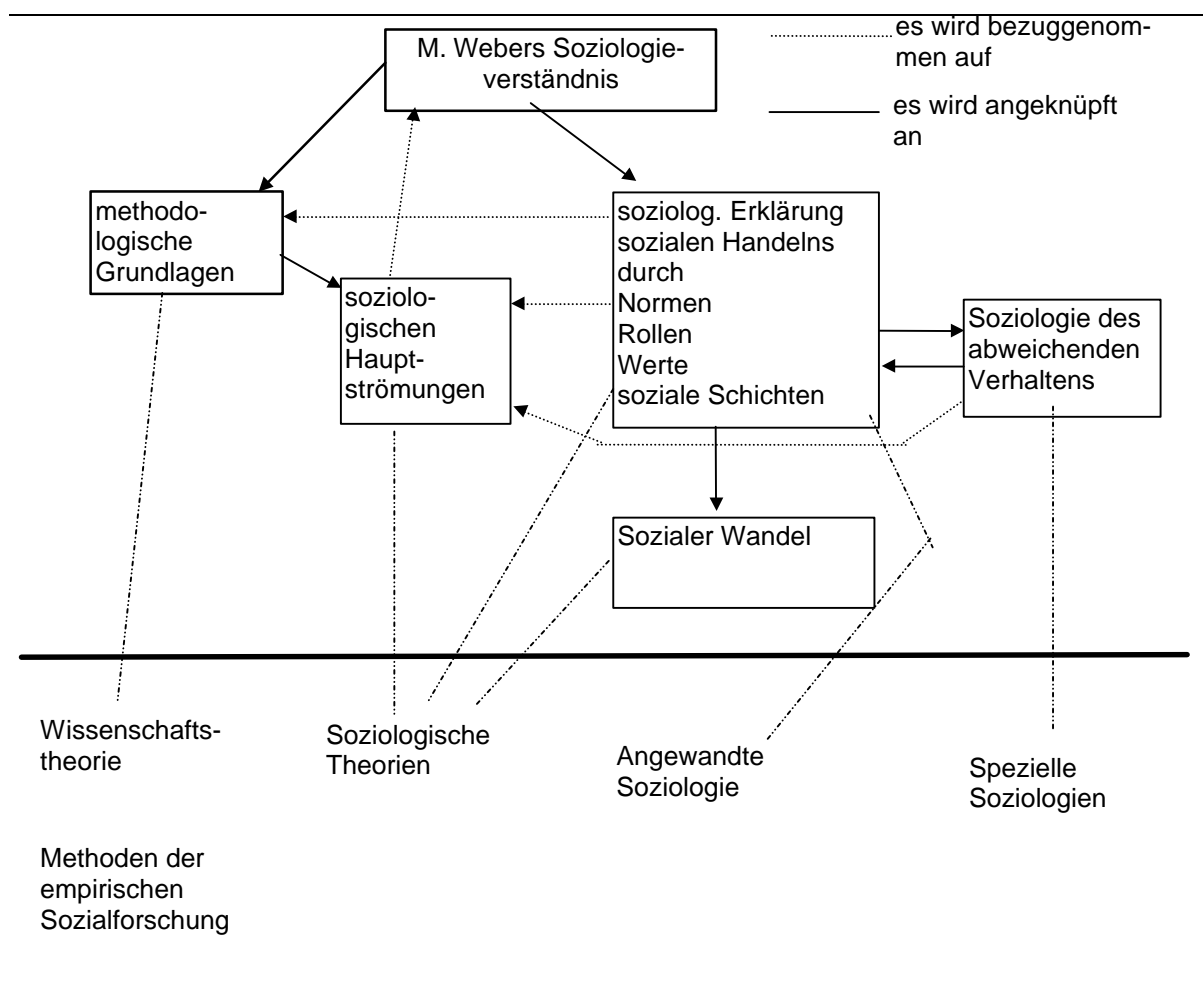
M. Webers Soziologieverständnis

es wird bezuggenommen auf

es wird angeknüpft an

methodologische Grundlagen

soziolog. Erklärung sozialen Handelns durch Normen Rollen Werte soziale Schichten

soziologischen Hauptströmungen

Soziologie des abweichenden Verhaltens

Sozialer Wandel

Wissenschaftstheorie

Soziologische Theorien

Angewandte Soziologie

Spezielle Soziologien

Methoden der empirischen Sozialforschung